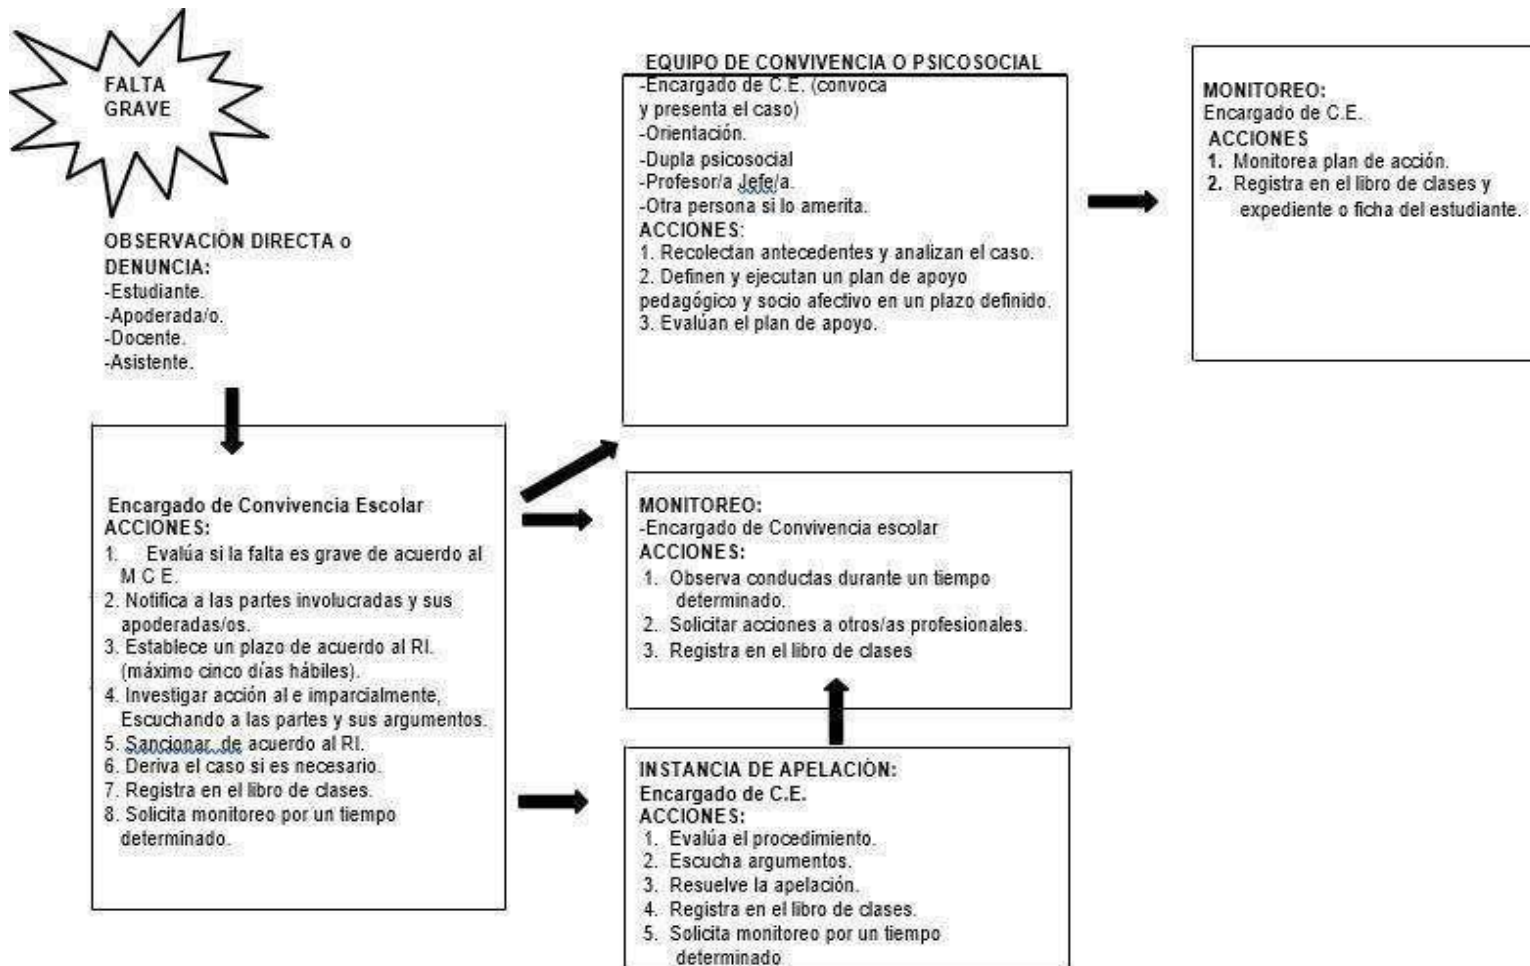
FALTA GRAVE

OBSERVACIÓN DIRECTA o DENUNCIA:
-Estudiante.
-Apoderada/o.
-Docente.
-Asistente.

Encargado de Convivencia Escolar
ACCIONES:
1. Evalúa si la falta es grave de acuerdo al M C E.
2. Notifica a las partes involucradas y sus apoderadas/os.
3. Establece un plazo de acuerdo al RI. (máximo cinco días hábiles).
4. Investigar acción al e imparcialmente, Escuchando a las partes y sus argumentos.
5. Sancionar de acuerdo al RI.
6. Deriva el caso si es necesario.
7. Registra en el libro de clases.
8. Solicita monitoreo por un tiempo determinado.

EQUIPO DE CONVIVENCIA O PSICOSOCIAL
-Encargado de C.E. (convoca y presenta el caso)
-Orientación.
-Dupla psicosocial
-Profesor/a Jefe/a.
-Otra persona si lo amerita.
ACCIONES:
1. Recolectan antecedentes y analizan el caso.
2. Definen y ejecutan un plan de apoyo pedagógico y socio afectivo en un plazo definido.
3. Evalúan el plan de apoyo.

MONITOREO:
Encargado de C.E.
ACCIONES
1. Monitorea plan de acción.
2. Registra en el libro de clases y expediente o ficha del estudiante.

MONITOREO:
-Encargado de Convivencia escolar
ACCIONES:
1. Observa conductas durante un tiempo determinado.
2. Solicitar acciones a otros/as profesionales.
3. Registra en el libro de clases

INSTANCIA DE APELACIÓN:
Encargado de C.E.
ACCIONES:
1. Evalúa el procedimiento.
2. Escucha argumentos.
3. Resuelve la apelación.
4. Registra en el libro de clases.
5. Solicita monitoreo por un tiempo determinado